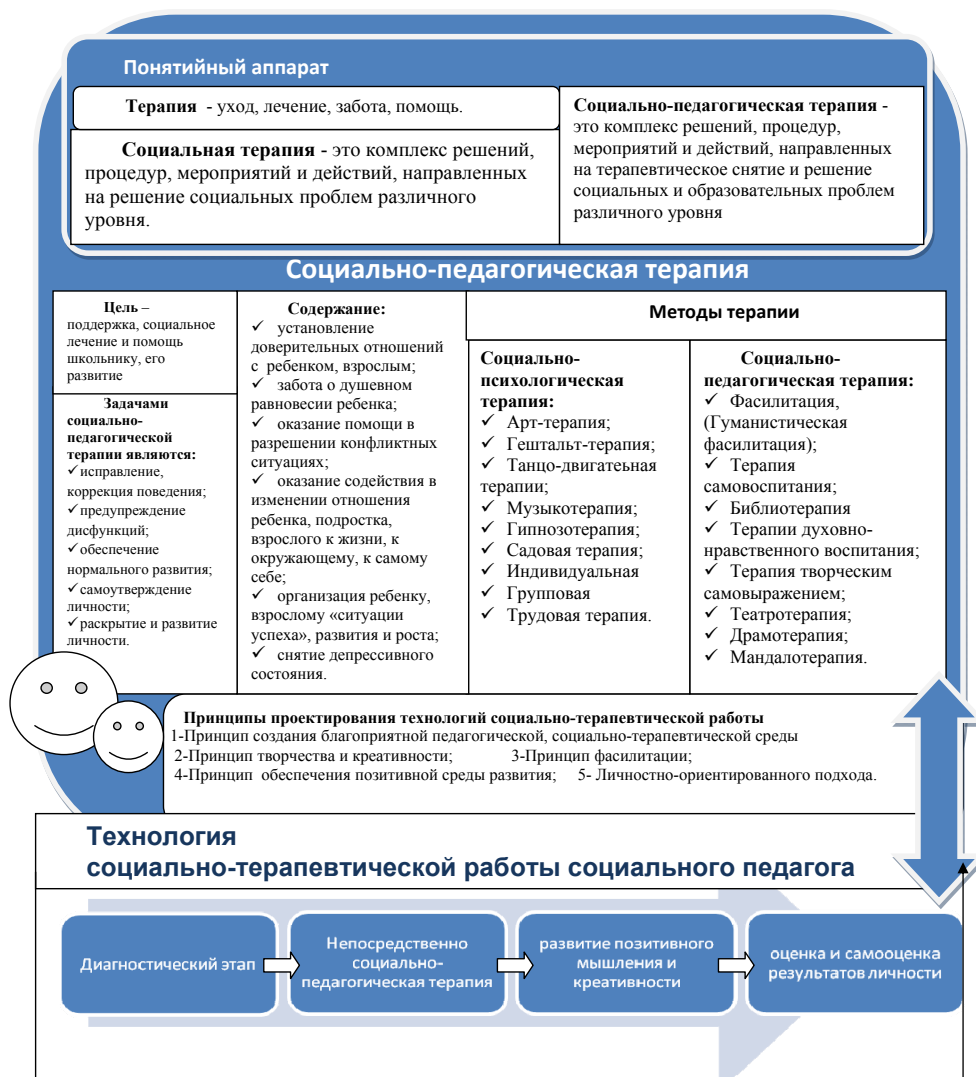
Понятийный аппарат

Терапия - уход, лечение, забота, помощь.

Социальная терапия - это комплекс решений, процедур, мероприятий и действий, направленных на решение социальных проблем различного уровня.

Социально-педагогическая терапия - это комплекс решений, процедур, мероприятий и действий, направленных на терапевтическое снятие и решение социальных и образовательных проблем различного уровня

Социально-педагогическая терапия

Цель – поддержка, социальное лечение и помощь школьнику, его развитие

Задачами социально-педагогической терапии являются:
✓исправление, коррекция поведения;
✓предупреждение дисфункций;
✓обеспечение нормального развития;
✓самоутверждение личности;
✓раскрытие и развитие личности.

Содержание:
✓ установление доверительных отношений с ребенком, взрослым;
✓ забота о душевном равновесии ребенка;
✓ оказание помощи в разрешении конфликтных ситуациях;
✓ оказание содействия в изменении отношения ребенка, подростка, взрослого к жизни, к окружающему, к самому себе;
✓ организация ребенку, взрослому «ситуации успеха», развития и роста;
✓ снятие депрессивного состояния.

Методы терапии

Социально-психологическая терапия:
✓ Арт-терапия;
✓ Гештальт-терапия;
✓ Танцо-двигатеьная терапии;
✓ Музыкотерапия;
✓ Гипнозотерапия;
✓ Садовая терапия;
✓ Индивидуальная
✓ Групповая
✓ Трудовая терапия.

Социально-педагогическая терапия:
✓ Фасилитация, (Гуманистическая фасилитация);
✓ Терапия самовоспитания;
✓ Библиотерапия
✓ Терапии духовно-нравственного воспитания;
✓ Терапия творческим самовыражением;
✓ Театротерапия;
✓ Драмотерапия;
✓ Мандалотерапия.

Принципы проектирования технологий социально-терапевтической работы
1-Принцип создания благоприятной педагогической, социально-терапевтической среды
2-Принцип творчества и креативности; 3-Принцип фасилитации;
4-Принцип обеспечения позитивной среды развития; 5- Личностно-ориентированного подхода.

Технология
социально-терапевтической работы социального педагога

Диагностический этап

Непосредственно социально-педагогическая терапия

развитие позитивного мышления и креативности

оценка и самооценка результатов личности